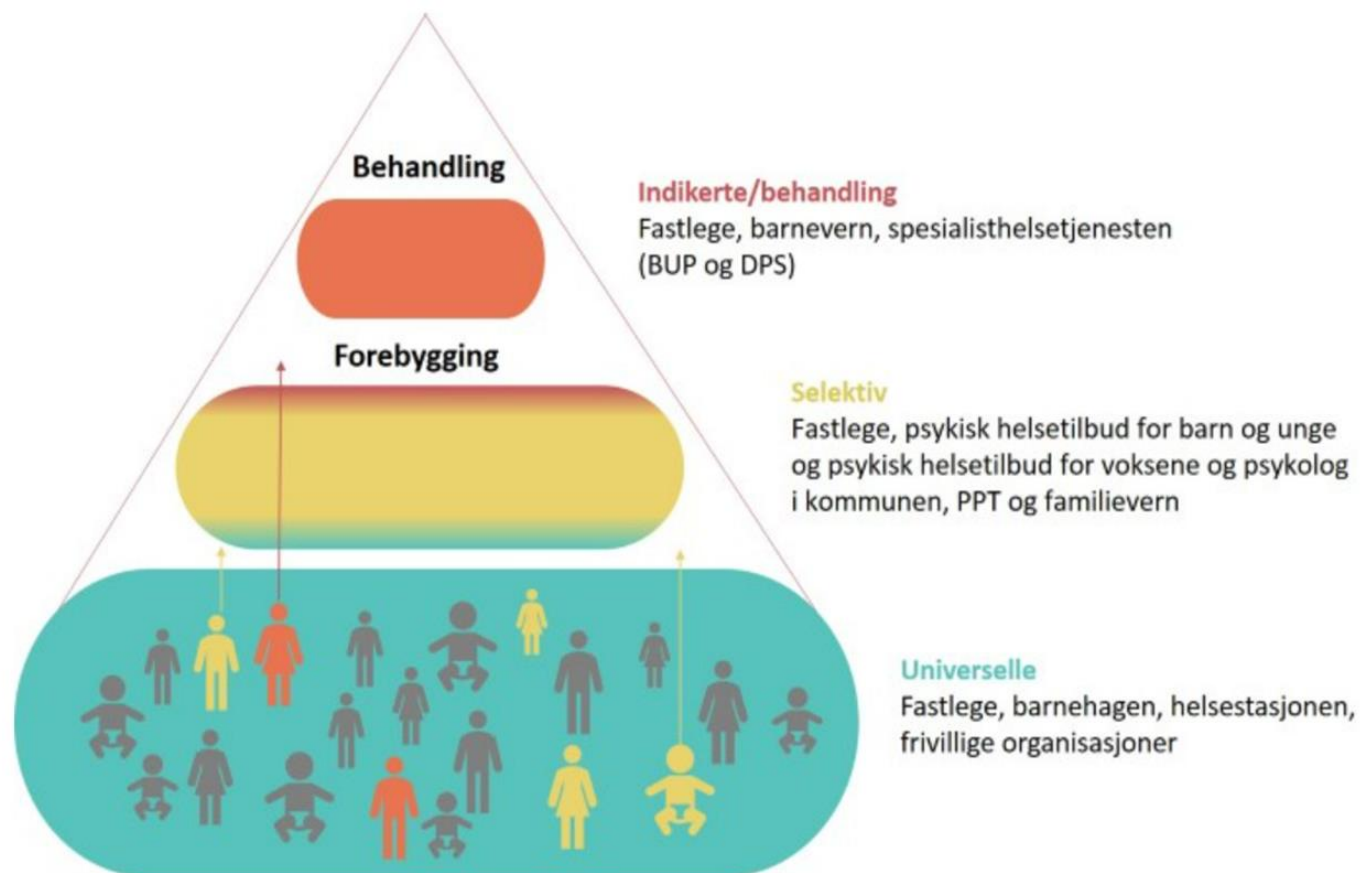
Behandling

Forebygging

Indikerte/behandling
Fastlege, barnevern, spesialisthelsetjenesten (BUP og DPS)

Selektiv
Fastlege, psykisk helsetilbud for barn og unge og psykisk helsetilbud for voksene og psykolog i kommunen, PPT og familievern

Universelle
Fastlege, barnehagen, helsestasjonen, frivillige organisasjoner